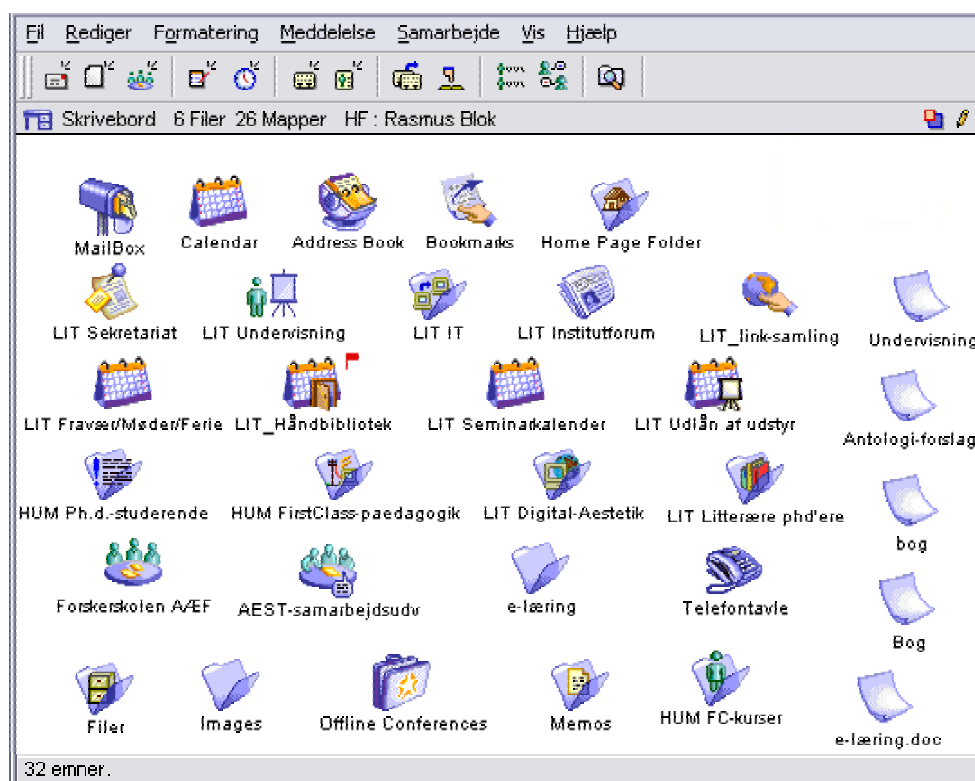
Fil Rediger Formatering Meddelelse Samarbejde Vis Hjælp

Skrivebord 6 Filer 26 Mapper HF : Rasmus Blok

MailBox
Calendar
Address Book
Bookmarks
Home Page Folder
LIT Sekretariat
LIT Undervisning
LIT IT
LIT Institutforum
LIT_link-samling
Undervisning
LIT Fravær/Møder/Ferie
LIT_Håndbibliotek
LIT Seminarkalender
LIT Udlån af udstyr
Antologi-forslag
HUM Ph.d.-studerende
HUM FirstClass-paedagogik
LIT Digital-Aestetik
LIT Litterære phd'ere
bog
Forskerskolen AÆF
AEST-samarbejdsudv
e-læring
Telefontavle
Bog
Filer
Images
Offline Conferences
Memos
HUM FC-kurser
e-læring.doc

32 emner.